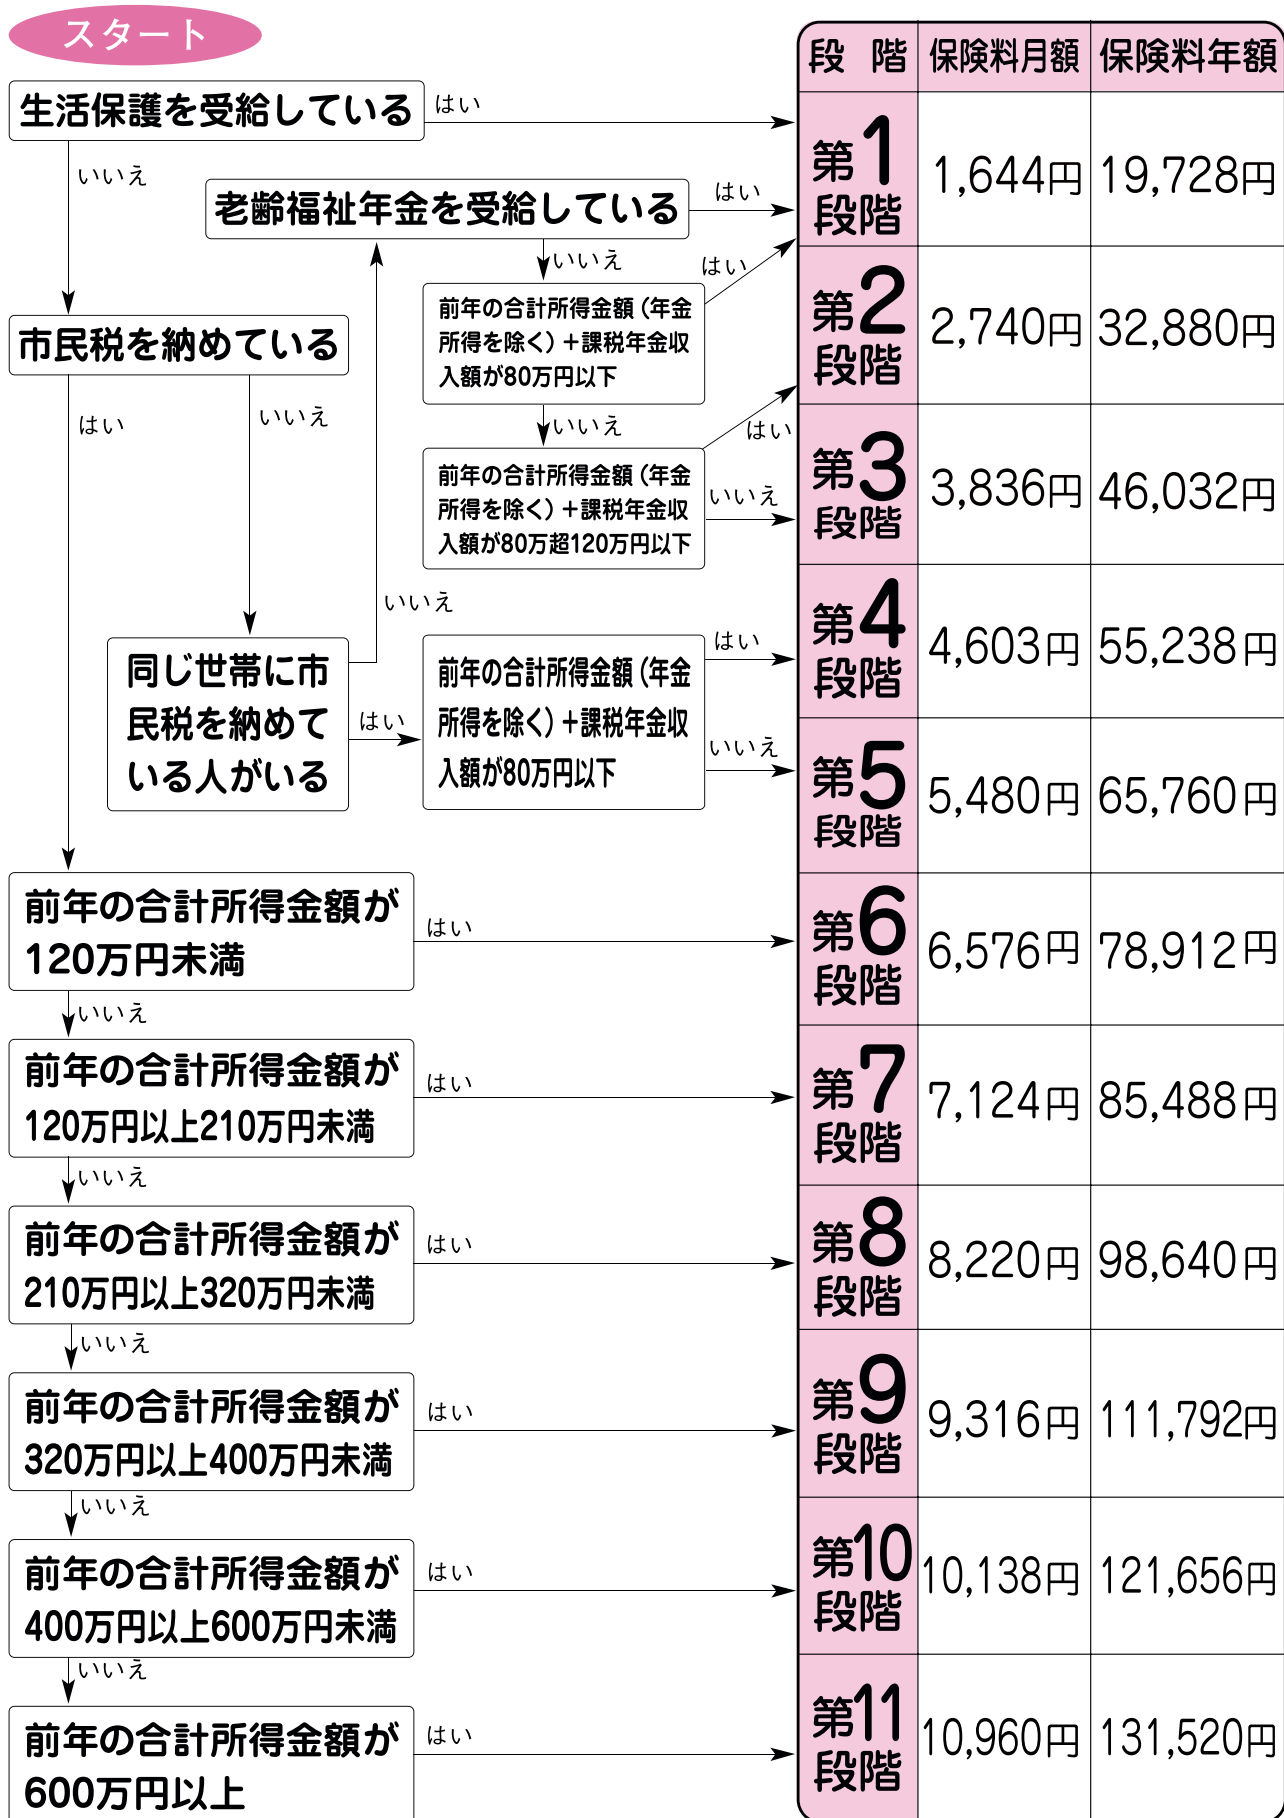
スタート

生活保護を受給している

はい

いいえ

老齢福祉年金を受給している

はい

いいえ

はい

前年の合計所得金額（年金所得を除く）＋課税年金収入額が80万円以下

いいえ

はい

前年の合計所得金額（年金所得を除く）＋課税年金収入額が80万超120万円以下

いいえ

市民税を納めている

はい

いいえ

いいえ

同じ世帯に市民税を納めている人がいる

はい

前年の合計所得金額（年金所得を除く）＋課税年金収入額が80万円以下

はい

いいえ

前年の合計所得金額が120万円未満

はい

いいえ

前年の合計所得金額が120万円以上210万円未満

はい

いいえ

前年の合計所得金額が210万円以上320万円未満

はい

いいえ

前年の合計所得金額が320万円以上400万円未満

はい

いいえ

前年の合計所得金額が400万円以上600万円未満

はい

いいえ

前年の合計所得金額が600万円以上

はい

| 段階 | 保険料月額 | 保険料年額 |
|---|---|---|
| 第1段階 | 1,644円 | 19,728円 |
| 第2段階 | 2,740円 | 32,880円 |
| 第3段階 | 3,836円 | 46,032円 |
| 第4段階 | 4,603円 | 55,238円 |
| 第5段階 | 5,480円 | 65,760円 |
| 第6段階 | 6,576円 | 78,912円 |
| 第7段階 | 7,124円 | 85,488円 |
| 第8段階 | 8,220円 | 98,640円 |
| 第9段階 | 9,316円 | 111,792円 |
| 第10段階 | 10,138円 | 121,656円 |
| 第11段階 | 10,960円 | 131,520円 |